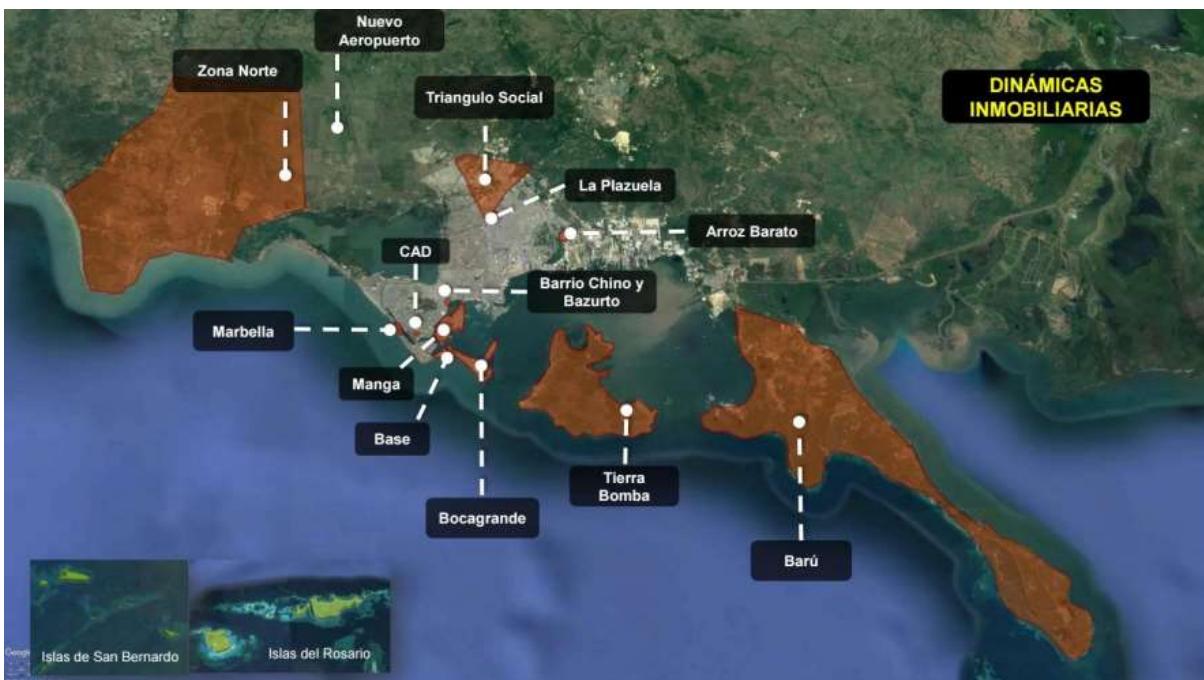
Nuevo Aeropuerto

Zona Norte

Triangulo Social

DINÁMICAS INMOBILIARIAS

La Plazuela

Arroz Barato

CAD

Barrio Chino y Bazurto

Marbella

Manga

Base

Tierra Bomba

Bocagrande

Barú

Google

Islas de San Bernardo

Islas del Rosario